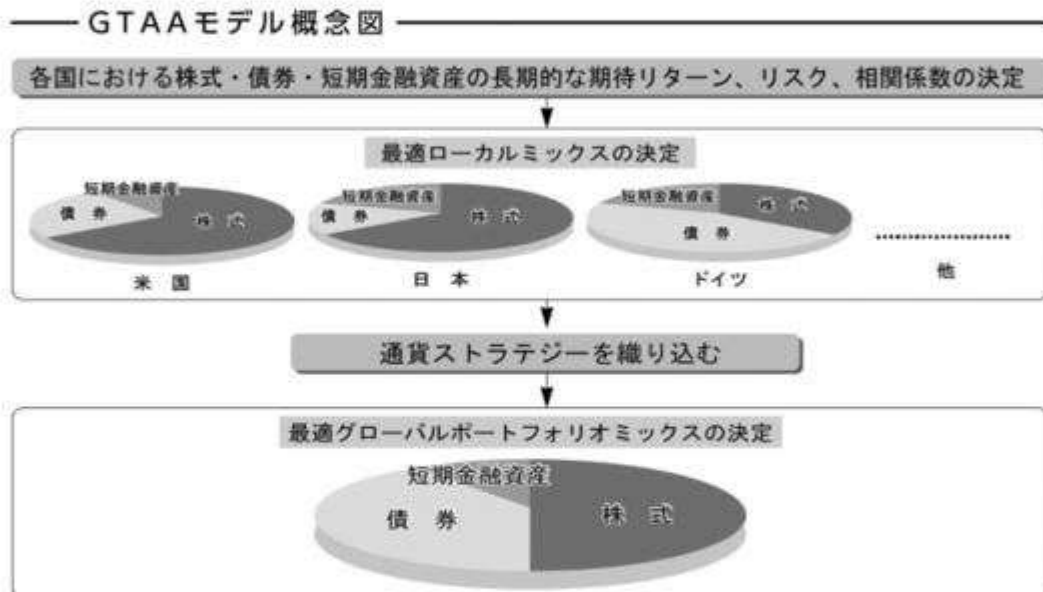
GTAAモデル概念図

各国における株式・債券・短期金融資産の長期的な期待リターン、リスク、相関係数の決定

最適ローカルミックスの決定

短期金融資産
債券
株式
米国

短期金融資産
債券
株式
日本

短期金融資産
株式
債券
ドイツ

他

通貨ストラテジーを織り込む

最適グローバルポートフォリオミックスの決定

短期金融資産
債券
株式